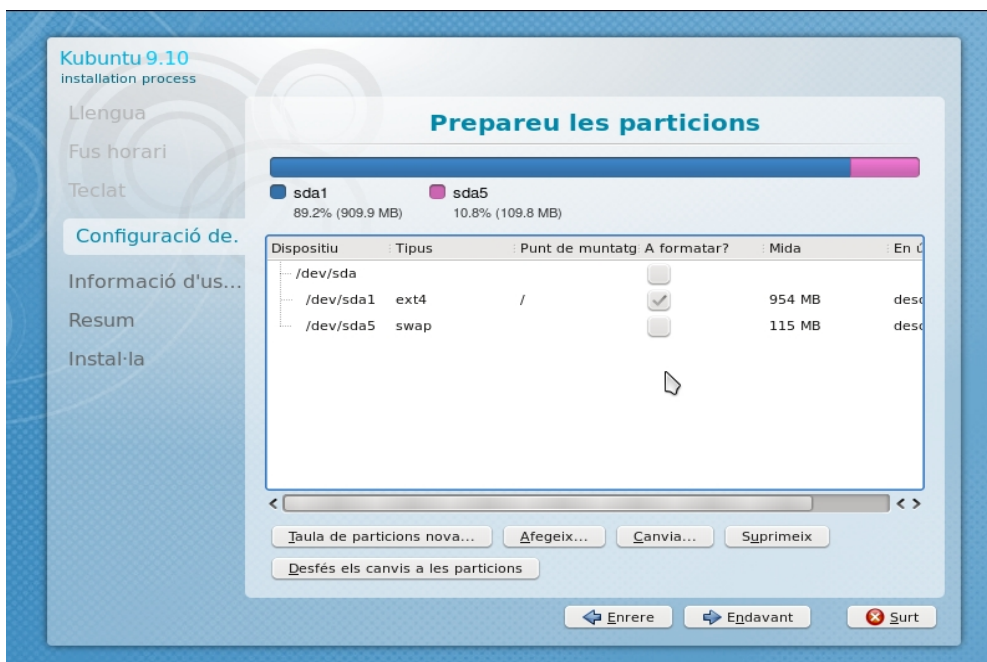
Kubuntu 9.10
installation process

Llengua
Fus horari
Teclat
Configuració de.
Informació d'us...
Resum
Instal·la

Prepareu les particions

sda1
89.2% (909.9 MB)
sda5
10.8% (109.8 MB)

| Dispositiu | Tipus | Punt de muntatg | A formatar? | Mida | En ú |
|---|---|---|---|---|---|
| /dev/sda | | | | | |
| /dev/sda1 | ext4 | / | | 954 MB | desc |
| /dev/sda5 | swap | | | 115 MB | desc |

Taula de particions nova... Afegeix... Canvia... Suprimeix
Desfés els canvis a les particions

Enrere Endavant Surt